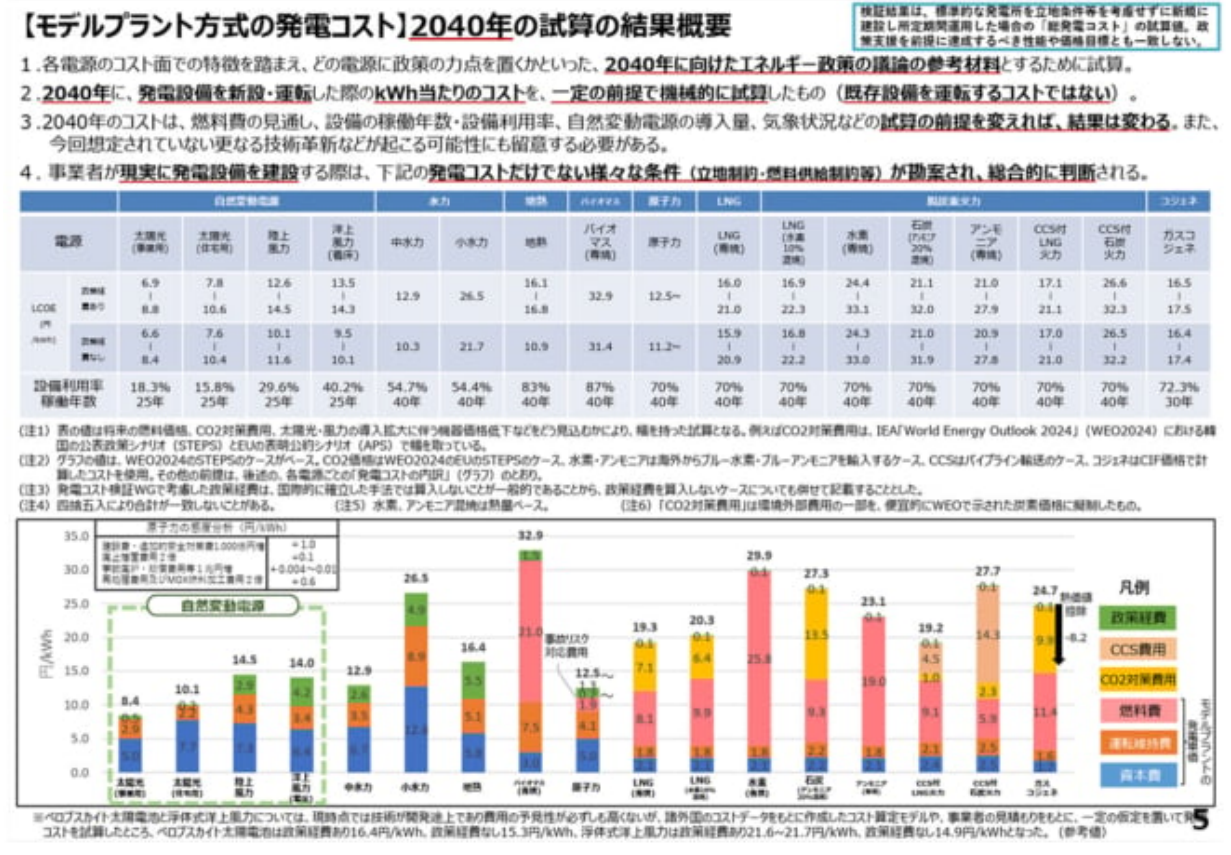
【モデルプラント方式の発電コスト】2040年の試算の結果概要

検証結果は、標準的な発電所を立地条件等を考慮せずに新規に建設し所定期間運用した場合の「総発電コスト」の試算値。政策支援を前提に達成するべき性能や価格目標とも一致しない。

1．各電源のコスト面での特徴を踏まえ、どの電源に政策の力点を置くかといった、2040年に向けたエネルギー政策の議論の参考材料とするために試算。

2．2040年に、発電設備を新設・運転した際のkWh当たりのコストを、一定の前提で機械的に試算したもの（既存設備を運転するコストではない）。

3．2040年のコストは、燃料費の見通し、設備の稼働年数・設備利用率、自然変動電源の導入量、気象状況などの試算の前提を変えれば、結果は変わる。また、今回想定されていない更なる技術革新などが起こる可能性にも留意する必要がある。

4．事業者が現実に発電設備を建設する際は、下記の発電コストだけでない様々な条件（立地制約・燃料供給制約等）が勘案され、総合的に判断される。

| 電源 | | 太陽光(事業用) | 太陽光(住宅用) | 陸上風力 | 洋上風力(着床) | 中水力 | 小水力 | 地熱 | バイオマス(専焼) | 原子力 | LNG(専焼) | LNG(水素10%混焼) | 水素(専焼) | 石炭(アンモニア20%混焼) | アンモニア(専焼) | CCS付LNG火力 | CCS付石炭火力 | ガスコジェネ |
|---|---|---|---|---|---|---|---|---|---|---|---|---|---|---|---|---|---|---|
| | | 自然変動電源 | | | | 水力 | | 地熱 | バイオマス | 原子力 | LNG | 脱炭素火力 | | | | | | コジェネ |
| LCOE(円/kWh) | 政策経費あり | 6.9 - 8.8 | 7.8 - 10.6 | 12.6 - 14.5 | 13.5 - 14.3 | 12.9 | 26.5 | 16.1 - 16.8 | 32.9 | 12.5~ | 16.0 - 21.0 | 16.9 - 22.3 | 24.4 - 33.1 | 21.1 - 32.0 | 21.0 - 27.9 | 17.1 - 21.1 | 26.6 - 32.3 | 16.5 - 17.5 |
| | 政策経費なし | 6.6 - 8.4 | 7.6 - 10.4 | 10.1 - 11.6 | 9.5 - 10.1 | 10.3 | 21.7 | 10.9 | 31.4 | 11.2~ | 15.9 - 20.9 | 16.8 - 22.2 | 24.3 - 33.0 | 21.0 - 31.9 | 20.9 - 27.8 | 17.0 - 21.0 | 26.5 - 32.2 | 16.4 - 17.4 |
| 設備利用率 稼働年数 | | 18.3% 25年 | 15.8% 25年 | 29.6% 25年 | 40.2% 25年 | 54.7% 40年 | 54.4% 40年 | 83% 40年 | 87% 40年 | 70% 40年 | 70% 40年 | 70% 40年 | 70% 40年 | 70% 40年 | 70% 40年 | 70% 40年 | 70% 40年 | 72.3% 30年 |

（注1）表の値は将来の燃料価格、CO2対策費用、太陽光・風力の導入拡大に伴う機器価格低下などをどう見込むかにより、幅を持った試算となる。例えばCO2対策費用は、IEA「World Energy Outlook 2024」（WEO2024）における各国の公表政策シナリオ（STEPS）とEUの表明公約シナリオ（APS）で幅を取っている。
（注2）グラフの値は、WEO2024のSTEPSのケースがベース。CO2価格はWEO2024のEUのSTEPSのケース、水素・アンモニアは海外からブルー水素・ブルーアンモニアを輸入するケース、CCSはパイプライン輸送のケース、コジェネはCIF価格で計算したコストを使用。その他の前提は、後述の、各電源ごとの「発電コストの内訳」（グラフ）のとおり。
（注3）発電コスト検証WGで考慮した政策経費は、国際的に確立した手法では算入しないことが一般的であることから、政策経費を算入しないケースについても併せて記載することとした。
（注4）四捨五入により合計が一致しないことがある。　（注5）水素、アンモニア混焼は熱量ベース。　（注6）「CO2対策費用」は環境外部費用の一部を、便宜的にWEOで示された炭素価格に擬制したもの。

原子力の感度分析（円/kWh）
建設費・追加的安全対策費1,000億円増　+1.0
廃止措置費用2倍　+0.1
事故廃炉・賠償費用等1兆円増　+0.004～0.01
再処理費用及びMOX燃料加工費用2倍　+0.6

自然変動電源

円/kWh
35.0 30.0 25.0 20.0 15.0 10.0 5.0 0.0

8.4 10.1 14.5 14.0 12.9 26.5 16.4 32.9 12.5～ 19.3 20.3 29.9 27.3 23.1 19.2 27.7 24.7

事故リスク対応費用
熱価値控除 -8.2

太陽光(事業用) 太陽光(住宅用) 陸上風力 洋上風力(着床) 中水力 小水力 地熱 バイオマス(専焼) 原子力 LNG(専焼) LNG(水素10%混焼) 水素(専焼) 石炭(アンモニア20%混焼) アンモニア(専焼) CCS付LNG火力 CCS付石炭火力 ガスコジェネ

凡例
政策経費
CCS費用
CO2対策費用
燃料費
運転維持費
資本費
モデルプラントの発電原価

※ペロブスカイト太陽電池と浮体式洋上風力については、現時点では技術が開発途上であり費用の予見性が必ずしも高くないが、諸外国のコストデータをもとに作成したコスト算定モデルや、事業者の見積もりをもとに、一定の仮定を置いて発電コストを試算したところ、ペロブスカイト太陽電池は政策経費あり16.4円/kWh、政策経費なし15.3円/kWh、浮体式洋上風力は政策経費あり21.6～21.7円/kWh、政策経費なし14.9円/kWhとなった。（参考値）

5